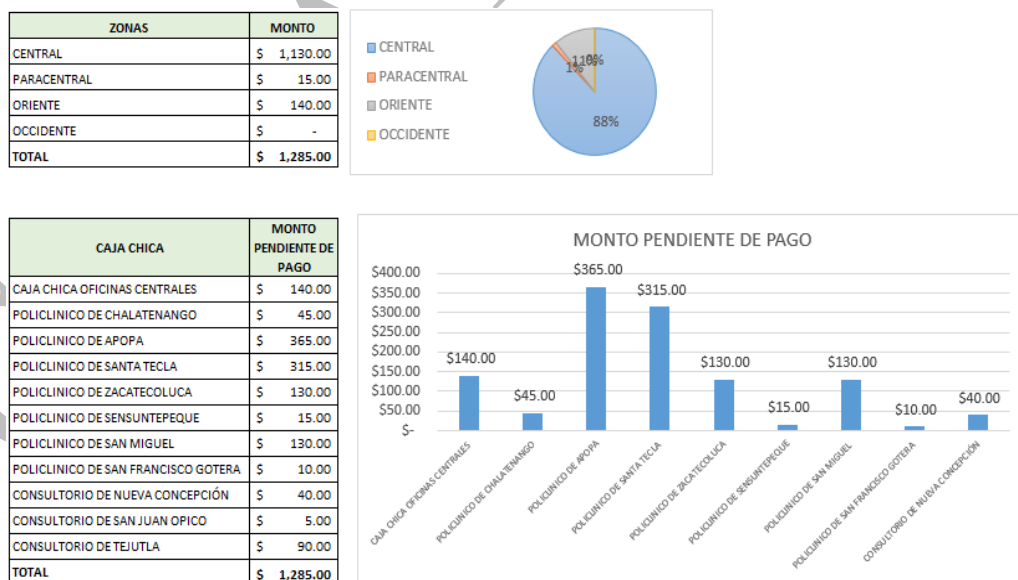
| ZONAS | MONTO |
|---|---|
| CENTRAL | $ 1,130.00 |
| PARACENTRAL | $ 15.00 |
| ORIENTE | $ 140.00 |
| OCCIDENTE | $ - |
| TOTAL | $ 1,285.00 |

CENTRAL
PARACENTRAL
ORIENTE
OCCIDENTE

1% 11% 0% 88%

| CAJA CHICA | MONTO PENDIENTE DE PAGO |
|---|---|
| CAJA CHICA OFICINAS CENTRALES | $ 140.00 |
| POLICLINICO DE CHALATENANGO | $ 45.00 |
| POLICLINICO DE APOPA | $ 365.00 |
| POLICLINICO DE SANTA TECLA | $ 315.00 |
| POLICLINICO DE ZACATECOLUCA | $ 130.00 |
| POLICLINICO DE SENSUNTEPEQUE | $ 15.00 |
| POLICLINICO DE SAN MIGUEL | $ 130.00 |
| POLICLINICO DE SAN FRANCISCO GOTERA | $ 10.00 |
| CONSULTORIO DE NUEVA CONCEPCIÓN | $ 40.00 |
| CONSULTORIO DE SAN JUAN OPICO | $ 5.00 |
| CONSULTORIO DE TEJUTLA | $ 90.00 |
| TOTAL | $ 1,285.00 |

MONTO PENDIENTE DE PAGO

$400.00
$350.00
$300.00
$250.00
$200.00
$150.00
$100.00
$50.00
$-

$140.00 $45.00 $365.00 $315.00 $130.00 $15.00 $130.00 $10.00 $40.00

CAJA CHICA OFICINAS CENTRALES
POLICLINICO DE CHALATENANGO
POLICLINICO DE APOPA
POLICLINICO DE SANTA TECLA
POLICLINICO DE ZACATECOLUCA
POLICLINICO DE SENSUNTEPEQUE
POLICLINICO DE SAN MIGUEL
POLICLINICO DE SAN FRANCISCO GOTERA
CONSULTORIO DE NUEVA CONCEPCIÓN